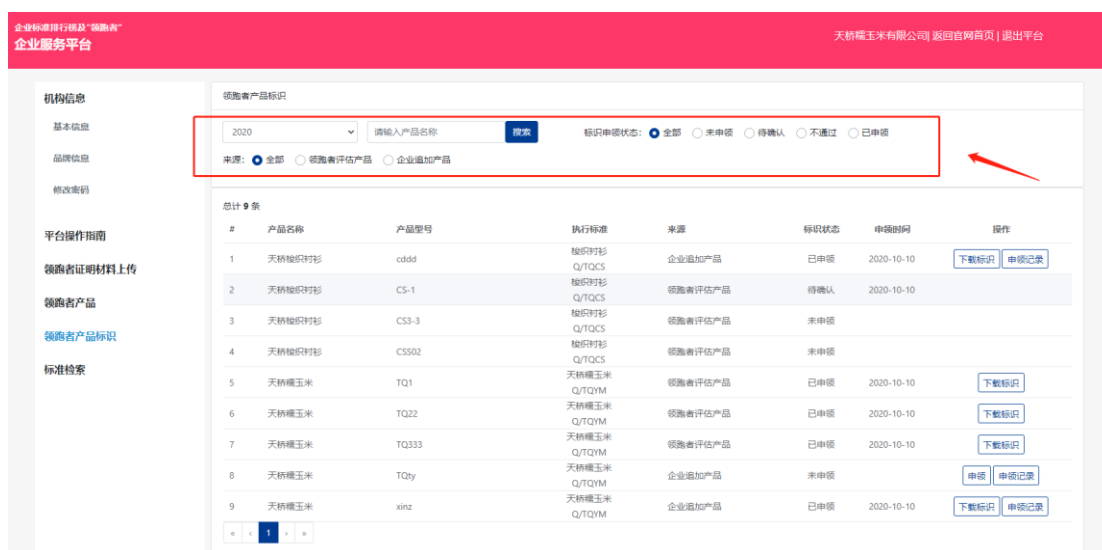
企业标准排行榜及"领跑者"
企业服务平台

天桥糯玉米有限公司| 返回官网首页 | 退出平台

机构信息
基本信息
品牌信息
修改密码
平台操作指南
领跑者证明材料上传
领跑者产品
领跑者产品标识
标准检索

领跑者产品标识

2020 请输入产品名称 搜索 标识申领状态: 全部 未申领 待确认 不通过 已申领
来源: 全部 领跑者评估产品 企业追加产品

总计 9 条

| # | 产品名称 | 产品型号 | 执行标准 | 来源 | 标识状态 | 申领时间 | 操作 |
|---|---|---|---|---|---|---|---|
| 1 | 天桥梭织衬衫 | cddd | 梭织衬衫 Q/TQCS | 企业追加产品 | 已申领 | 2020-10-10 | 下载标识 申领记录 |
| 2 | 天桥梭织衬衫 | CS-1 | 梭织衬衫 Q/TQCS | 领跑者评估产品 | 待确认 | 2020-10-10 | |
| 3 | 天桥梭织衬衫 | CS3-3 | 梭织衬衫 Q/TQCS | 领跑者评估产品 | 未申领 | | |
| 4 | 天桥梭织衬衫 | CSS02 | 梭织衬衫 Q/TQCS | 领跑者评估产品 | 未申领 | | |
| 5 | 天桥糯玉米 | TQ1 | 天桥糯玉米 Q/TQYM | 领跑者评估产品 | 已申领 | 2020-10-10 | 下载标识 |
| 6 | 天桥糯玉米 | TQ22 | 天桥糯玉米 Q/TQYM | 领跑者评估产品 | 已申领 | 2020-10-10 | 下载标识 |
| 7 | 天桥糯玉米 | TQ333 | 天桥糯玉米 Q/TQYM | 领跑者评估产品 | 已申领 | 2020-10-10 | 下载标识 |
| 8 | 天桥糯玉米 | TQty | 天桥糯玉米 Q/TQYM | 企业追加产品 | 未申领 | | 申领 申领记录 |
| 9 | 天桥糯玉米 | xinz | 天桥糯玉米 Q/TQYM | 企业追加产品 | 已申领 | 2020-10-10 | 下载标识 申领记录 |

« ‹ 1 › »